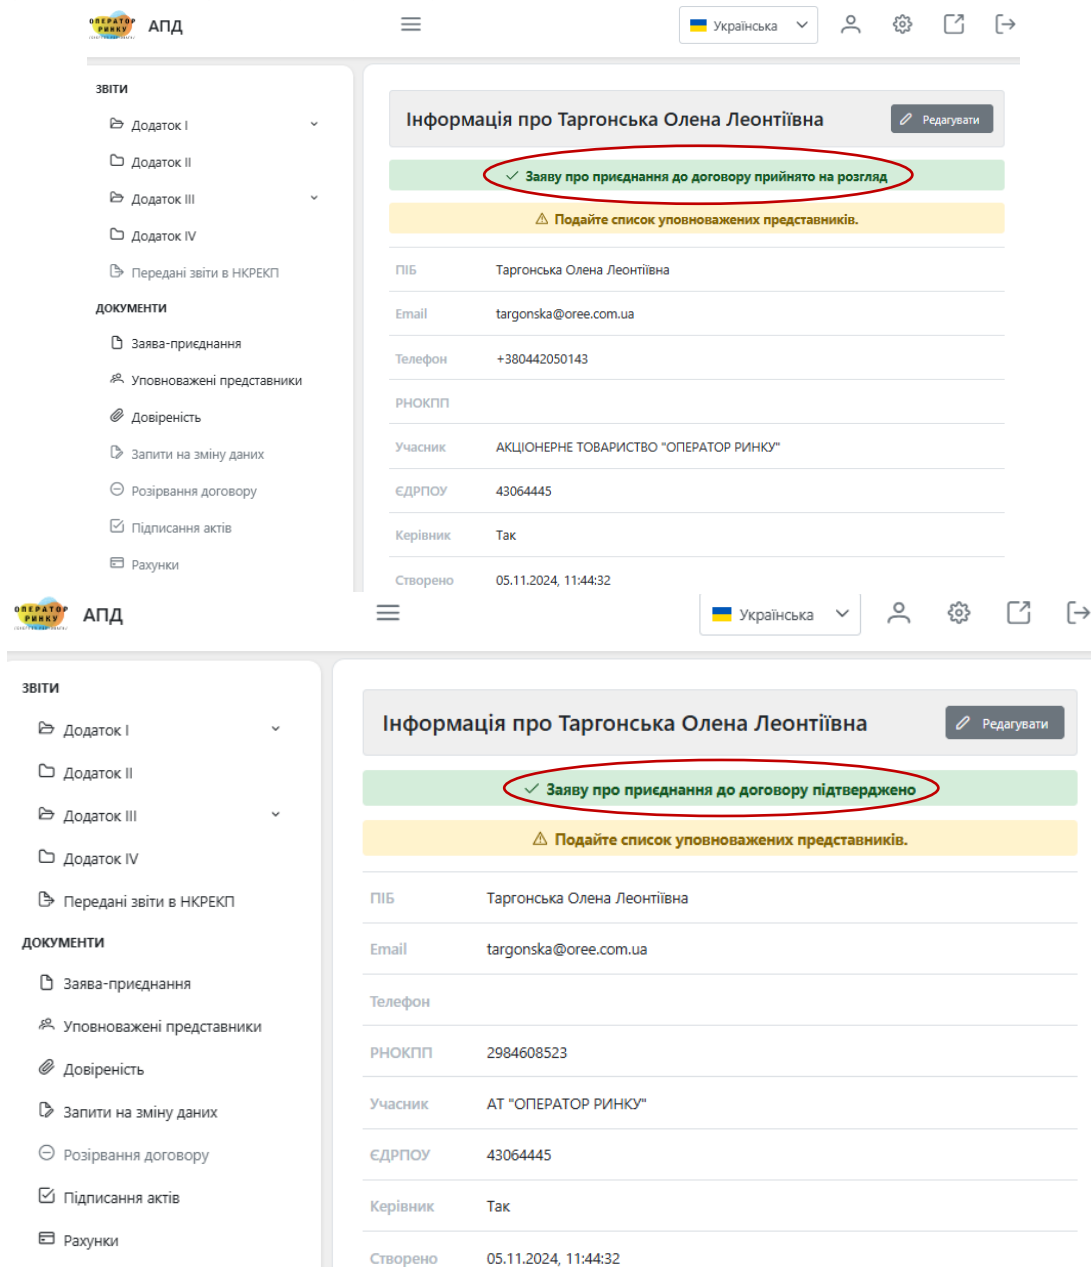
ОПЕРАТОР РИНКУ АПД

Українська

ЗВІТИ
Додаток I
Додаток II
Додаток III
Додаток IV
Передані звіти в НКРЕКП
ДОКУМЕНТИ
Заява-приєднання
Уповноважені представники
Довіреність
Запити на зміну даних
Розірвання договору
Підписання актів
Рахунки

Інформація про Таргонська Олена Леонтіївна
Редагувати
Заяву про приєднання до договору прийнято на розгляд
⚠ Подайте список уповноважених представників.

| | |
|---|---|
| ПІБ | Таргонська Олена Леонтіївна |
| Email | targonska@oree.com.ua |
| Телефон | +380442050143 |
| РНОКПП | |
| Учасник | АКЦІОНЕРНЕ ТОВАРИСТВО "ОПЕРАТОР РИНКУ" |
| ЄДРПОУ | 43064445 |
| Керівник | Так |
| Створено | 05.11.2024, 11:44:32 |

ОПЕРАТОР РИНКУ АПД

Українська

ЗВІТИ
Додаток I
Додаток II
Додаток III
Додаток IV
Передані звіти в НКРЕКП
ДОКУМЕНТИ
Заява-приєднання
Уповноважені представники
Довіреність
Запити на зміну даних
Розірвання договору
Підписання актів
Рахунки

Інформація про Таргонська Олена Леонтіївна
Редагувати
Заяву про приєднання до договору підтверджено
⚠ Подайте список уповноважених представників.

| | |
|---|---|
| ПІБ | Таргонська Олена Леонтіївна |
| Email | targonska@oree.com.ua |
| Телефон | |
| РНОКПП | 2984608523 |
| Учасник | АТ "ОПЕРАТОР РИНКУ" |
| ЄДРПОУ | 43064445 |
| Керівник | Так |
| Створено | 05.11.2024, 11:44:32 |